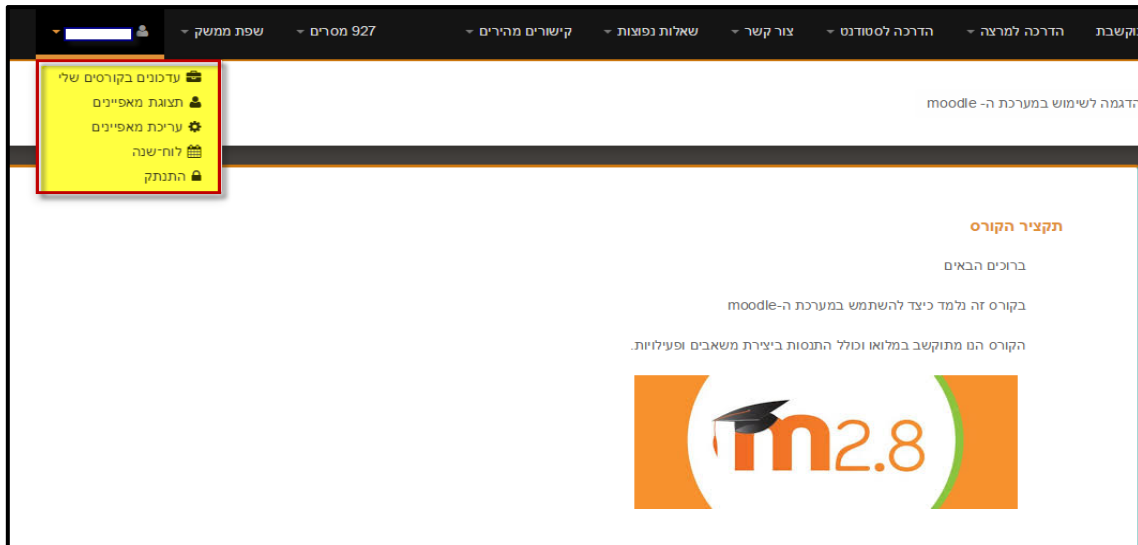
וקשבת הדרכה למרצה הדרכה לסטודנט צור קשר שאלות נפוצות קישורים מהירים 927 מסרים שפת ממשק

עדכונים בקורסים שלי
תצוגת מאפיינים
עריכת מאפיינים
לוח-שנה
התנתק

הדגמה לשימוש במערכת ה- moodle

תקציר הקורס

ברוכים הבאים

בקורס זה נלמד כיצד להשתמש במערכת ה-moodle

הקורס הנו מתוקשב במלואו וכולל התנסות ביצירת משאבים ופעילויות.

m2.8